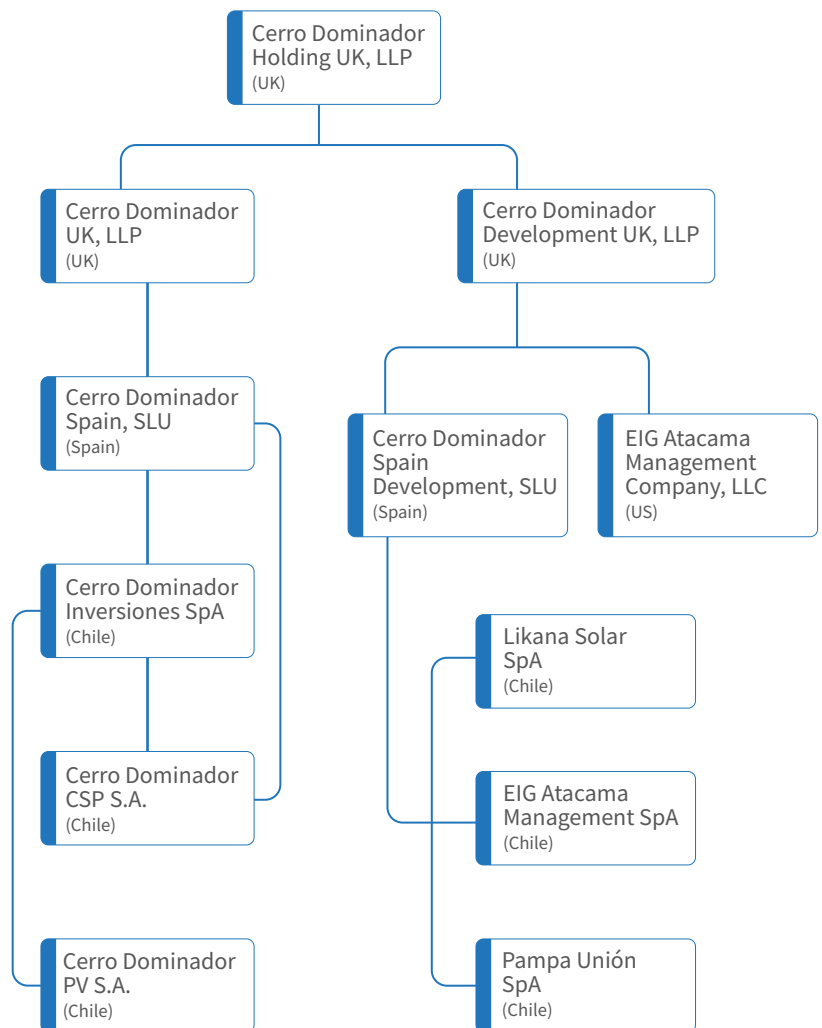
Cerro Dominador Holding UK, LLP
(UK)

Cerro Dominador UK, LLP
(UK)

Cerro Dominador Development UK, LLP
(UK)

Cerro Dominador Spain, SLU
(Spain)

Cerro Dominador Spain Development, SLU
(Spain)

EIG Atacama Management Company, LLC
(US)

Cerro Dominador Inversiones SpA
(Chile)

Likana Solar SpA
(Chile)

Cerro Dominador CSP S.A.
(Chile)

EIG Atacama Management SpA
(Chile)

Cerro Dominador PV S.A.
(Chile)

Pampa Unión SpA
(Chile)